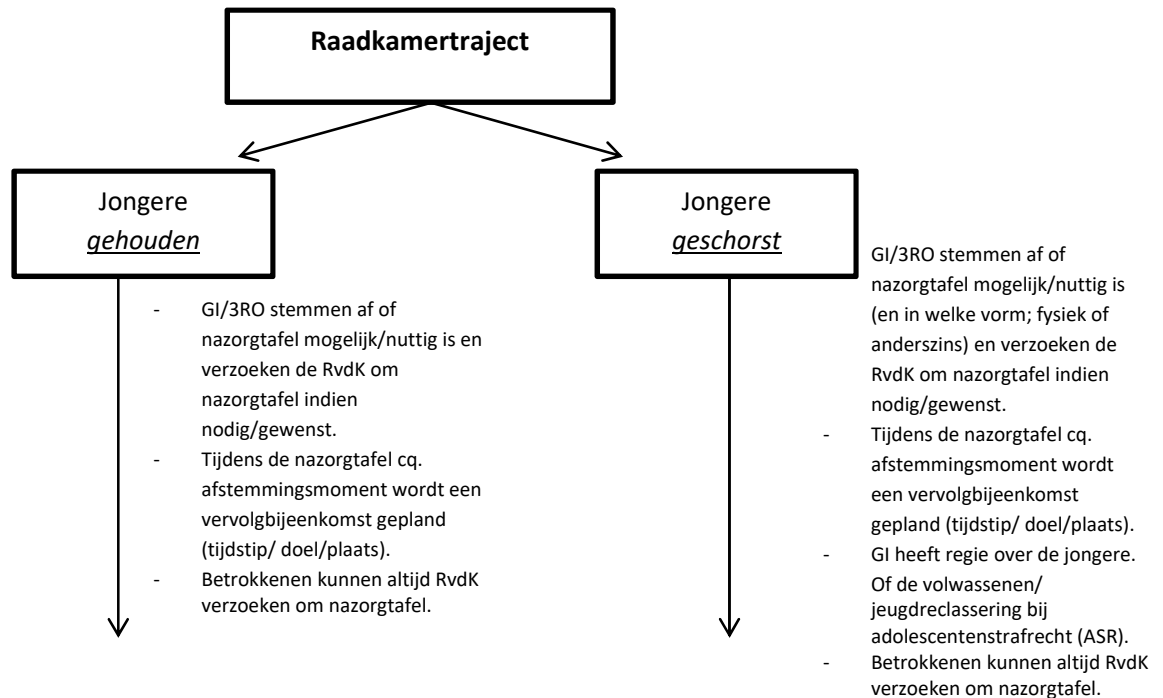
**Raadkamertraject**

Jongere *gehouden*

Jongere *geschorst*

- GI/3RO stemmen af of nazorgtafel mogelijk/nuttig is en verzoeken de RvdK om nazorgtafel indien nodig/gewenst.
- Tijdens de nazorgtafel cq. afstemmingsmoment wordt een vervolgbijeenkomst gepland (tijdstip/ doel/plaats).
- Betrokkenen kunnen altijd RvdK verzoeken om nazorgtafel.

GI/3RO stemmen af of nazorgtafel mogelijk/nuttig is (en in welke vorm; fysiek of anderszins) en verzoeken de RvdK om nazorgtafel indien nodig/gewenst.
- Tijdens de nazorgtafel cq. afstemmingsmoment wordt een vervolgbijeenkomst gepland (tijdstip/ doel/plaats).
- GI heeft regie over de jongere. Of de volwassenen/ jeugdreclassering bij adolescentenstrafrecht (ASR).
- Betrokkenen kunnen altijd RvdK verzoeken om nazorgtafel.